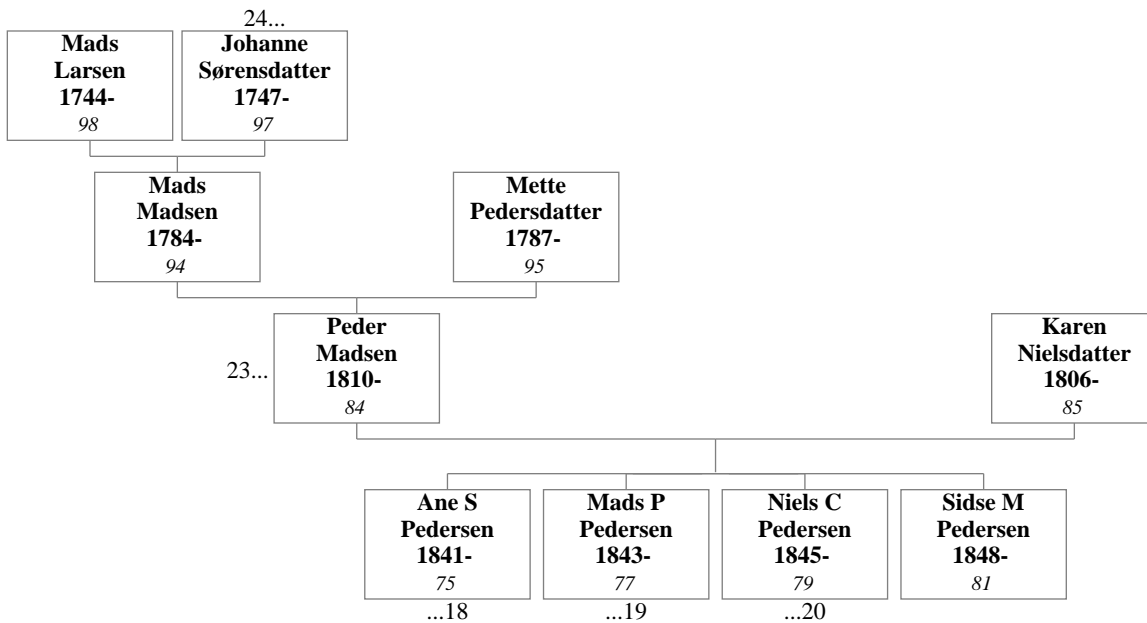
24...

Mads Larsen 1744- 98

Johanne Sørensdatter 1747- 97

Mads Madsen 1784- 94

Mette Pedersdatter 1787- 95

23...

Peder Madsen 1810- 84

Karen Nielsdatter 1806- 85

Ane S Pedersen 1841- 75
...18

Mads P Pedersen 1843- 77
...19

Niels C Pedersen 1845- 79
...20

Sidse M Pedersen 1848- 81